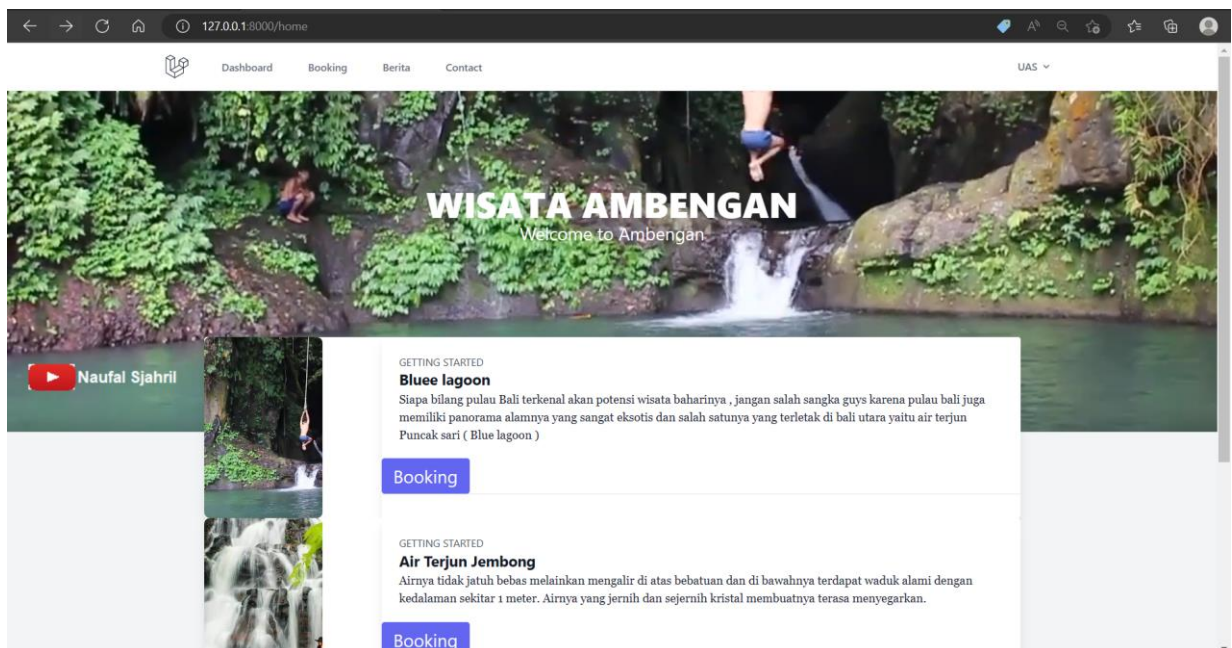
127.0.0.1:8000/home

Dashboard Booking Berita Contact

UAS

WISATA AMBENGAN
Welcome to Ambengan

Naufal Sjahril

GETTING STARTED
Bluee lagoon
Siapa bilang pulau Bali terkenal akan potensi wisata baharinya , jangan salah sangka guys karena pulau bali juga memiliki panorama alamnya yang sangat eksotis dan salah satunya yang terletak di bali utara yaitu air terjun Puncak sari ( Blue lagoon )

Booking

GETTING STARTED
Air Terjun Jembong
Airnya tidak jatuh bebas melainkan mengalir di atas bebatuan dan di bawahnya terdapat waduk alami dengan kedalaman sekitar 1 meter. Airnya yang jernih dan sejernih kristal membuatnya terasa menyegarkan.

Booking